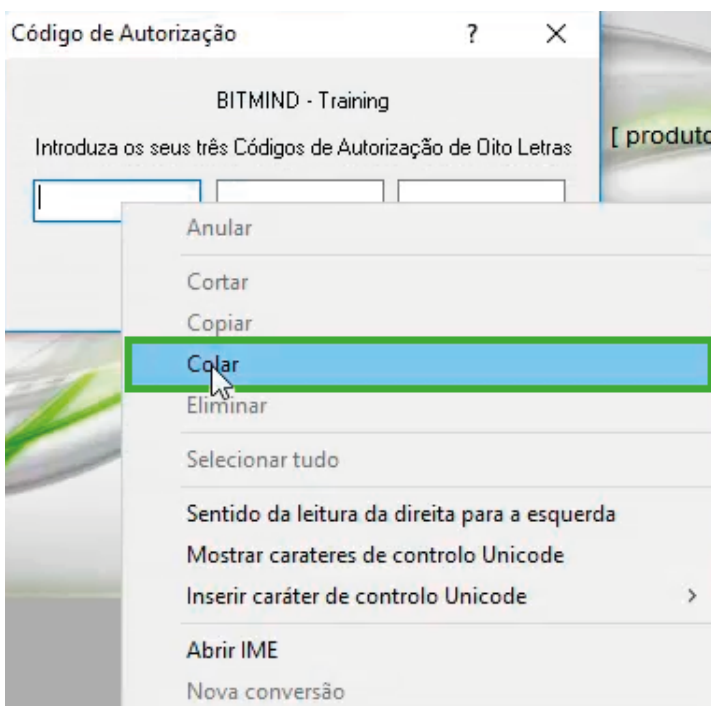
Código de Autorização ? ×

BITMIND - Training

Introduza os seus três Códigos de Autorização de Oito Letras

[ produto

Anular

Cortar

Copiar

Colar

Eliminar

Selecionar tudo

Sentido da leitura da direita para a esquerda

Mostrar carateres de controlo Unicode

Inserir caráter de controlo Unicode >

Abrir IME

Nova conversão